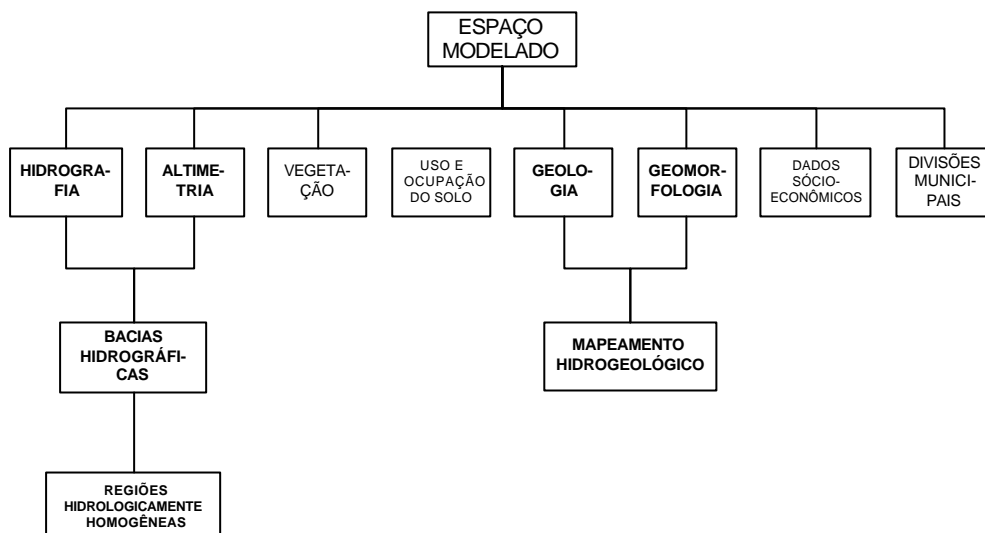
ESPAÇO MODELADO

HIDROGRAFIA

ALTIMETRIA

VEGETAÇÃO

USO E OCUPAÇÃO DO SOLO

GEOLOGIA

GEOMORFOLOGIA

DADOS SÓCIO-ECONÔMICOS

DIVISÕES MUNICIPAIS

BACIAS HIDROGRÁFICAS

MAPEAMENTO HIDROGEOLÓGICO

REGIÕES HIDROLOGICAMENTE HOMOGÊNEAS